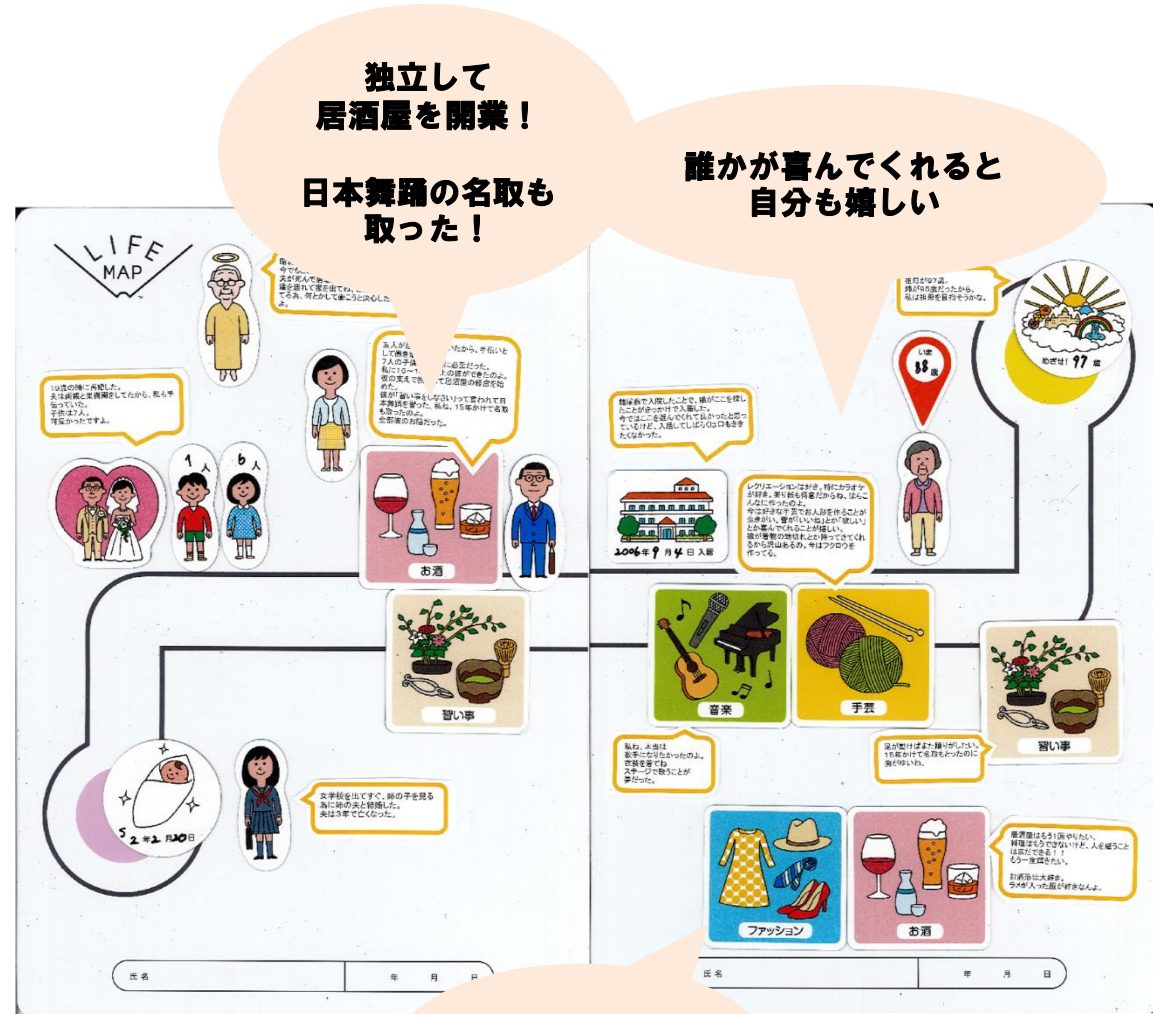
独立して
居酒屋を開業！

日本舞踊の名取も
取った！

誰かが喜んでくれると
自分も嬉しい

LIFE MAP

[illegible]

10歳の時に再婚した。
夫は病気と家業関係をしてたから、私も手伝っていた。
子供は7人。
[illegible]

1人　6人

あ人が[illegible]
7人の子供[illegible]
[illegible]
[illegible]居酒屋の経営を始めた。
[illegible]日本舞踊を習った。私は、15年かけて名取も取ったのに。
全部夜のお陰だった。

お酒

習い事

5 2年2月20日

女学校を出てすぐ、姉の子を見る為に姉の夫と結婚した。
夫は3年で亡くなった。

氏名　年　月　日

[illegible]
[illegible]
私は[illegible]

いま 88歳

めざせ！97歳

施設を入居したことで、娘がここを探したことがきっかけで入居した。
今ではここを選んでくれて良かったと思っているけど、入居してしばらくは口もききたくなかった。

2006年9月4日入居

レクリエーションは好き。特にカラオケが好き。歌も昔を得意だからね。ほらこんなに作ったのよ。
今は好きな手芸でお人形を作ることが生きがい。皆が「いいね」とか「欲しい」とか喜んでくれることが嬉しい。
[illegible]
作ってる。

音楽

手芸

習い事

私ね、本当は歌手になりたかったのよ。
衣装を着てね
ステージで歌うことが夢だった。

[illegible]15年かけて名取もとったのに
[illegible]

ファッション

お酒

居酒屋はもう1回やりたい。
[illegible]
もう一度踊りたい。

お酒は大好き。
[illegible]

氏名　年　月　日